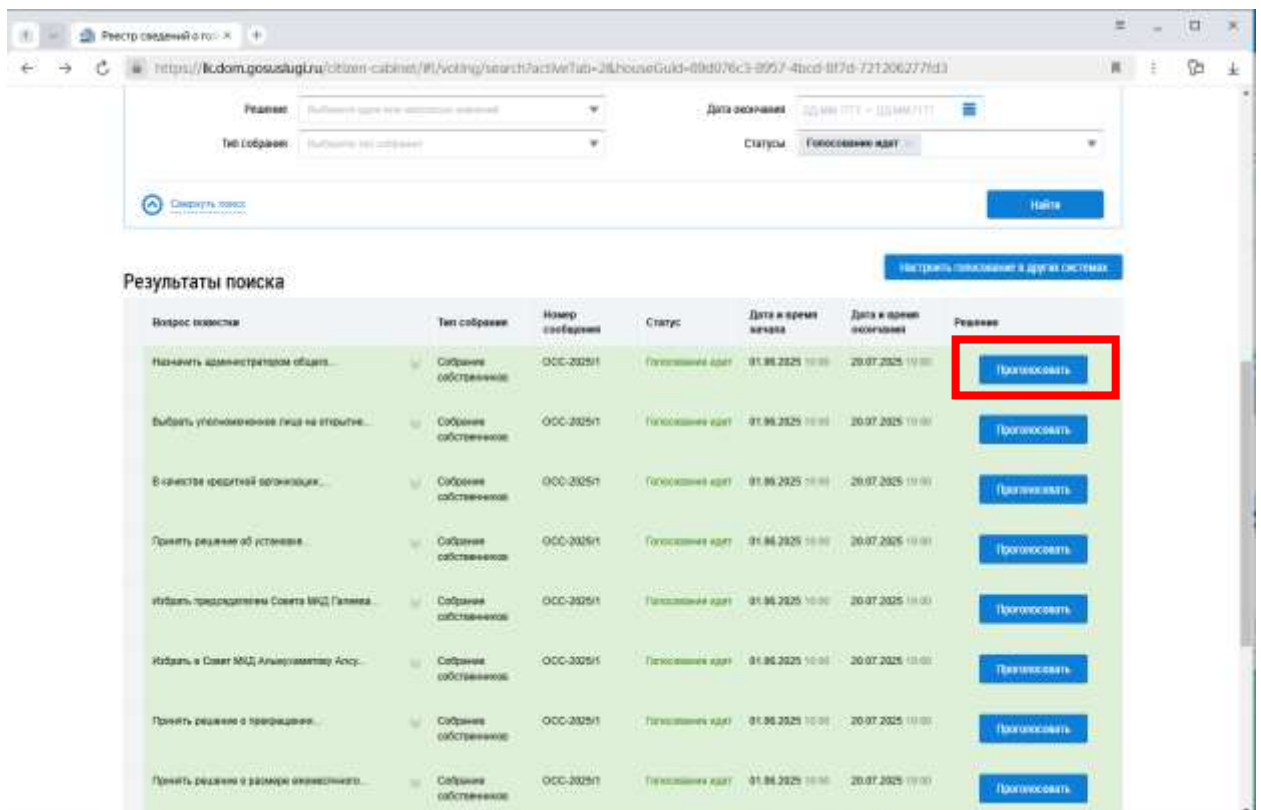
Реестр сведений о го... ×

https://lk.dom.gosuslugi.ru/citizen-cabinet/#!/voting/search?activeTab=2&houseGuid=09d076c3-8957-4bcd-8f7d-721206277fd3

Решение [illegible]
Дата окончания ДД.ММ.ГГГГ – ДД.ММ.ГГГГ
Тип собрания Выберите тип собрания
Статусы Голосование идет ×

Свернуть поиск
Найти

Результаты поиска
Настроить голосование в других системах

| Вопрос повестки | Тип собрания | Номер сообщения | Статус | Дата и время начала | Дата и время окончания | Решение |
|---|---|---|---|---|---|---|
| Назначить администратором общего... | Собрание собственников | ОСС-2025/1 | Голосование идет | 01.06.2025 10:00 | 20.07.2025 10:00 | Проголосовать |
| Выбрать уполномоченное лицо на открытие... | Собрание собственников | ОСС-2025/1 | Голосование идет | 01.06.2025 10:00 | 20.07.2025 10:00 | Проголосовать |
| В качестве кредитной организации... | Собрание собственников | ОСС-2025/1 | Голосование идет | 01.06.2025 10:00 | 20.07.2025 10:00 | Проголосовать |
| Принять решение об установке... | Собрание собственников | ОСС-2025/1 | Голосование идет | 01.06.2025 10:00 | 20.07.2025 10:00 | Проголосовать |
| Избрать председателем Совета МКД Галиева... | Собрание собственников | ОСС-2025/1 | Голосование идет | 01.06.2025 10:00 | 20.07.2025 10:00 | Проголосовать |
| Избрать в Совет МКД Альмухаметову Алсу... | Собрание собственников | ОСС-2025/1 | Голосование идет | 01.06.2025 10:00 | 20.07.2025 10:00 | Проголосовать |
| Принять решение о прекращении... | Собрание собственников | ОСС-2025/1 | Голосование идет | 01.06.2025 10:00 | 20.07.2025 10:00 | Проголосовать |
| Принять решение о размере ежемесячного... | Собрание собственников | ОСС-2025/1 | Голосование идет | 01.06.2025 10:00 | 20.07.2025 10:00 | Проголосовать |